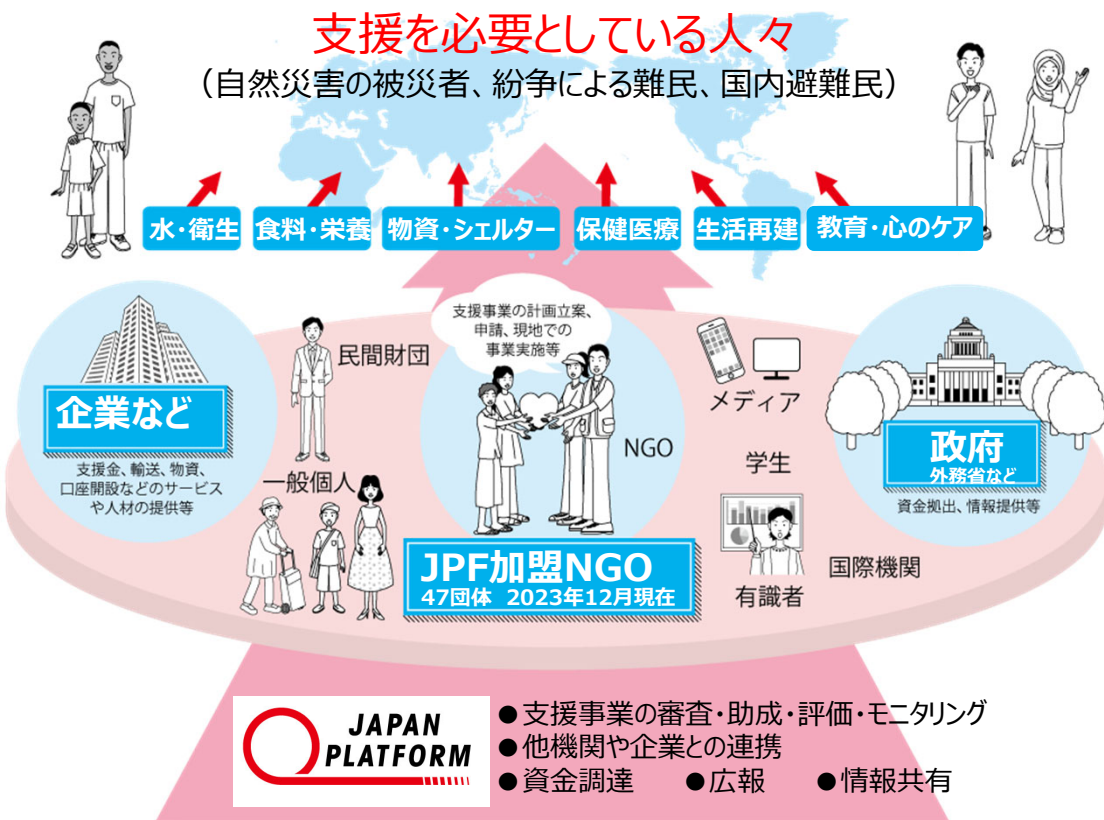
支援を必要としている人々
（自然災害の被災者、紛争による難民、国内避難民）

水・衛生
食料・栄養
物資・シェルター
保健医療
生活再建
教育・心のケア

企業など
支援金、輸送、物資、口座開設などのサービスや人材の提供等

民間財団

一般個人

支援事業の計画立案、申請、現地での事業実施等

NGO

JPF加盟NGO
47団体　2023年12月現在

メディア

学生

有識者

国際機関

政府
外務省など
資金拠出、情報提供等

JAPAN PLATFORM

●支援事業の審査・助成・評価・モニタリング
●他機関や企業との連携
●資金調達　●広報　●情報共有